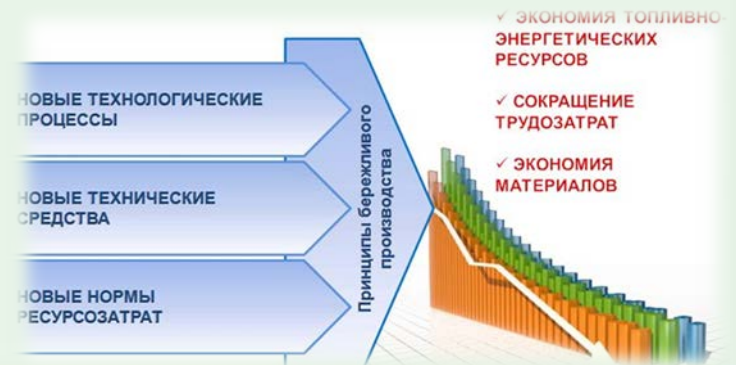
НОВЫЕ ТЕХНОЛОГИЧЕСКИЕ ПРОЦЕССЫ

НОВЫЕ ТЕХНИЧЕСКИЕ СРЕДСТВА

НОВЫЕ НОРМЫ РЕСУРСОЗАТРАТ

Принципы бережливого производства

✓ ЭКОНОМИЯ ТОПЛИВНО-ЭНЕРГЕТИЧЕСКИХ РЕСУРСОВ

✓ СОКРАЩЕНИЕ ТРУДОЗАТРАТ

✓ ЭКОНОМИЯ МАТЕРИАЛОВ